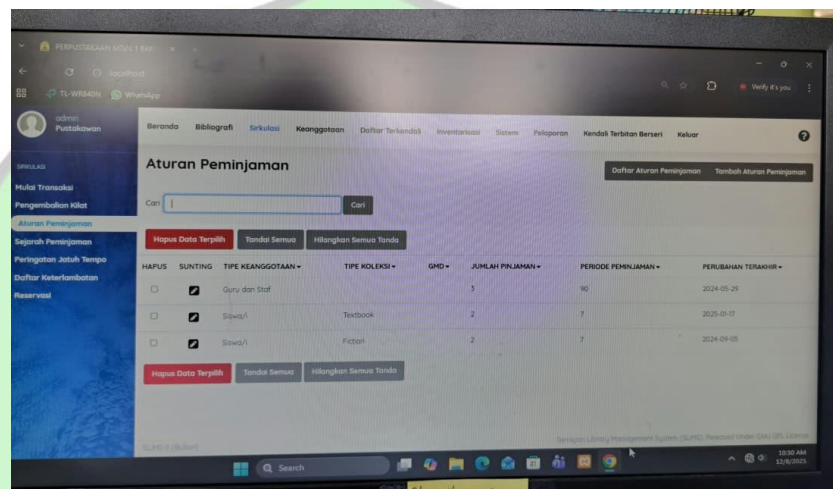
PERPUSTAKAAN MSN 1 BAR
localhost
TL-WR840N WhatsApp
Verify it's you

admin
Pustakawan

Beranda Bibliografi Sirkulasi Keanggotaan Daftar Terkendali Inventarisasi Sistem Pelaporan Kendali Terbitan Berseri Keluar

SIRKULASI
Mulai Transaksi
Pengembalian Kilat
Aturan Peminjaman
Sejarah Peminjaman
Peringatan Jatuh Tempo
Daftar Keterlambatan
Reservasi

Aturan Peminjaman

Daftar Aturan Peminjaman Tambah Aturan Peminjaman

Cari Cari

Hapus Data Terpilih Tandai Semua Hilangkan Semua Tanda

| HAPUS | SUNTING | TIPE KEANGGOTAAN ▾ | TIPE KOLEKSI ▾ | GMD ▾ | JUMLAH PINJAMAN ▾ | PERIODE PEMINJAMAN ▾ | PERUBAHAN TERAKHIR ▾ |
|---|---|---|---|---|---|---|---|
| | | Guru dan Staf | | | 3 | 90 | 2024-05-29 |
| | | Siswa/i | Textbook | | 2 | 7 | 2025-01-17 |
| | | Siswa/i | Fiction | | 2 | 7 | 2024-09-05 |

Hapus Data Terpilih Tandai Semua Hilangkan Semua Tanda

SLiMS 9 (Bulian)
Senayan Library Management System (SLiMS). Released Under GNU GPL License

Search
10:30 AM
12/8/2025